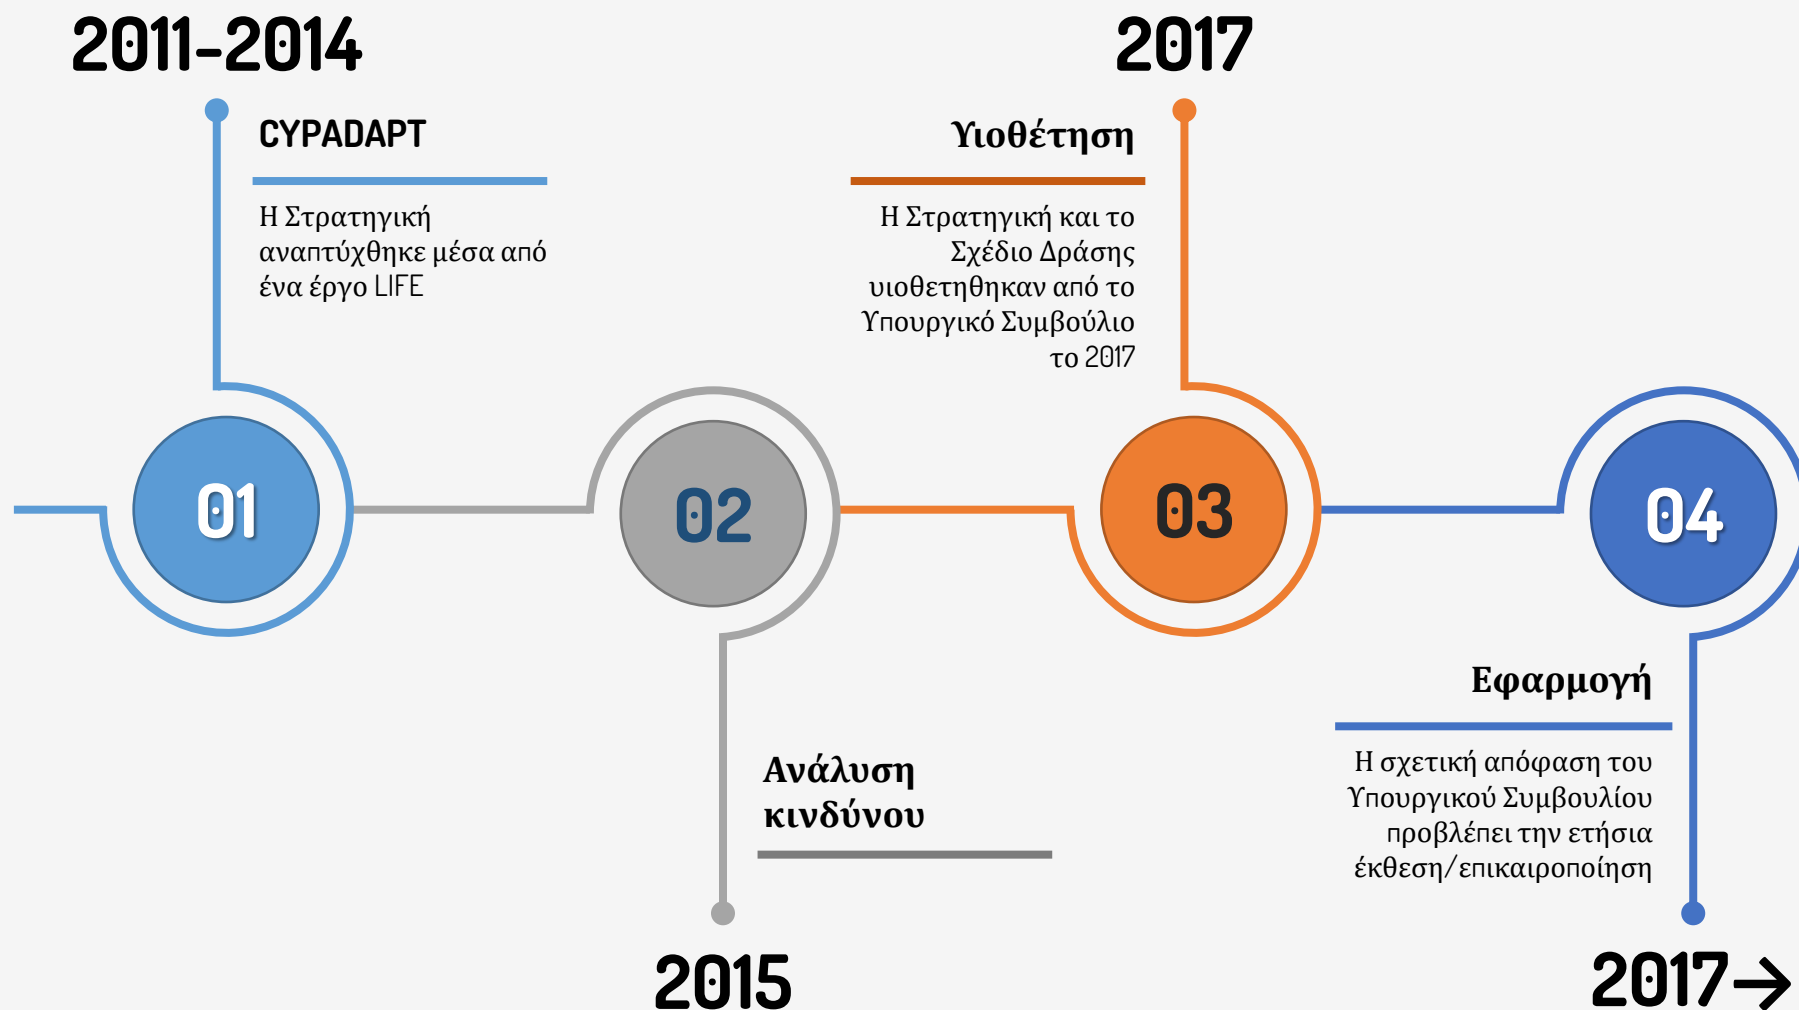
2011-2014

CYPADAPT

Η Στρατηγική αναπτύχθηκε μέσα από ένα έργο LIFE

2017

Υιοθέτηση

Η Στρατηγική και το Σχέδιο Δράσης υιοθετηθηκαν από το Υπουργικό Συμβούλιο το 2017

01

02

03

04

Ανάλυση κινδύνου

2015

Εφαρμογή

Η σχετική απόφαση του Υπουργικού Συμβουλίου προβλέπει την ετήσια έκθεση/επικαιροποίηση

2017→